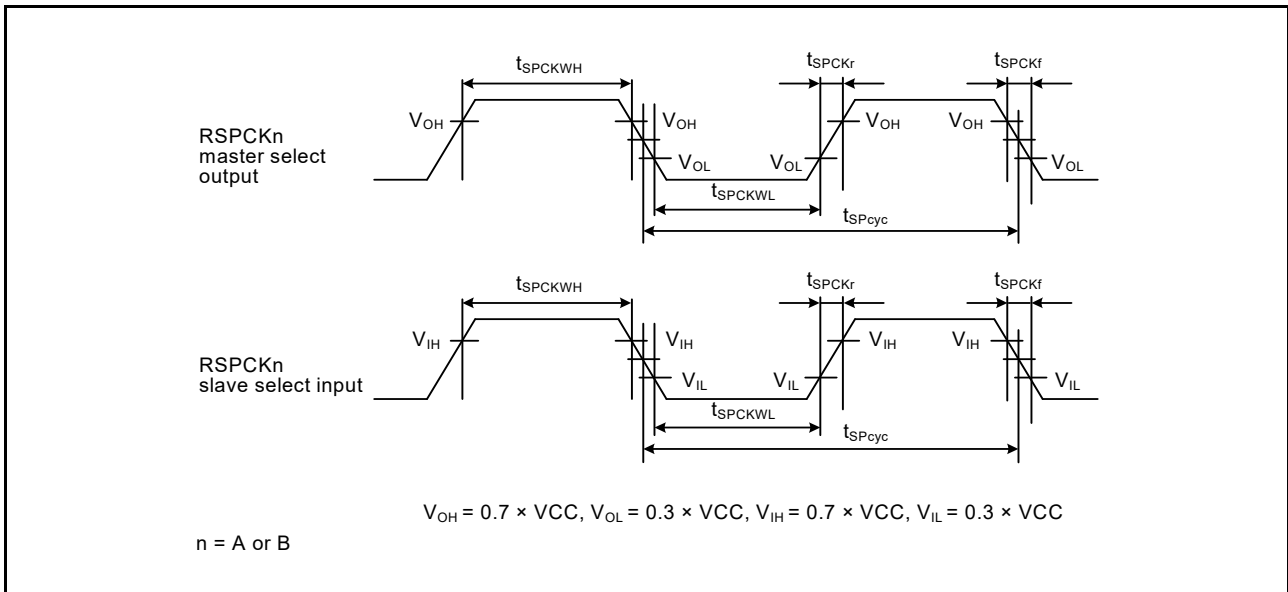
$t_{SPCKWH}$

$t_{SPCKr}$

$t_{SPCKf}$

RSPCKn master select output

$V_{OH}$ $V_{OH}$ $V_{OL}$ $V_{OL}$ $V_{OH}$ $V_{OH}$ $V_{OL}$

$t_{SPCKWL}$

$t_{SPcyc}$

$t_{SPCKWH}$

$t_{SPCKr}$

$t_{SPCKf}$

RSPCKn slave select input

$V_{IH}$ $V_{IH}$ $V_{IL}$ $V_{IL}$ $V_{IH}$ $V_{IH}$ $V_{IL}$

$t_{SPCKWL}$

$t_{SPcyc}$

$V_{OH} = 0.7 \times VCC$, $V_{OL} = 0.3 \times VCC$, $V_{IH} = 0.7 \times VCC$, $V_{IL} = 0.3 \times VCC$

n = A or B